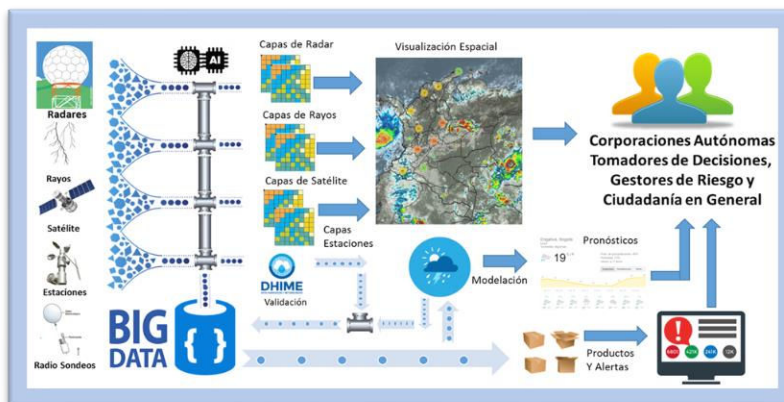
Radares
Rayos
Satélite
Estaciones
Radio Sondeos
AI
Capas de Radar
Capas de Rayos
Capas de Satélite
Capas Estaciones
Visualización Espacial
DHIME
Validación
BIG DATA
{ }
Modelación
Pronósticos
19°
Corporaciones Autónomas Tomadores de Decisiones, Gestores de Riesgo y Ciudadanía en General
Productos Y Alertas